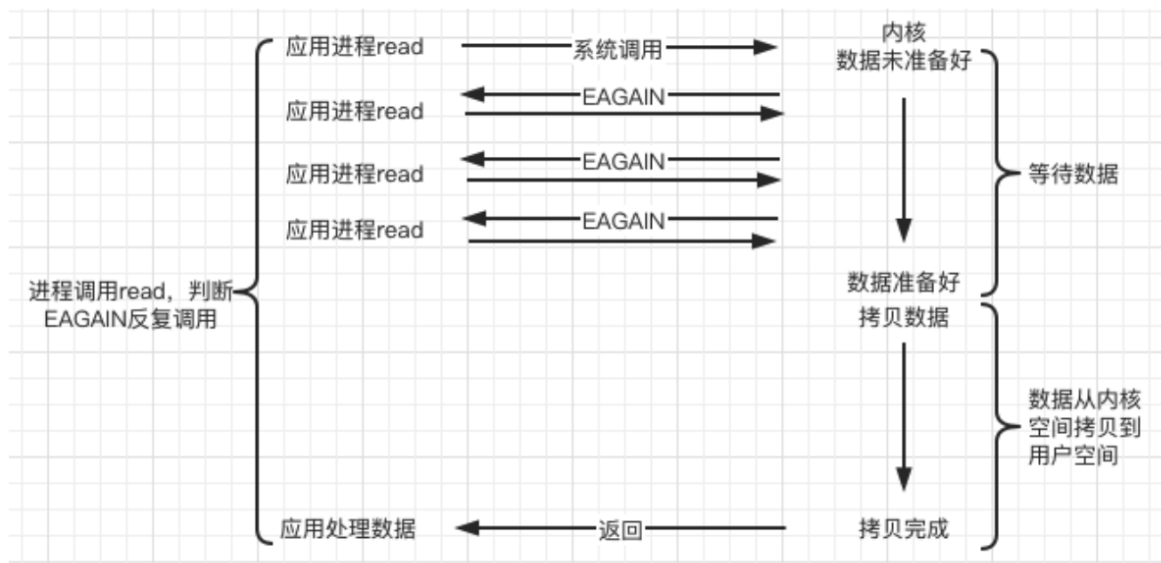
进程调用read，判断EAGAIN反复调用

应用进程read
系统调用
内核
数据未准备好

应用进程read
EAGAIN

应用进程read
EAGAIN

应用进程read
EAGAIN

等待数据

数据准备好
拷贝数据

数据从内核空间拷贝到用户空间

应用处理数据
返回
拷贝完成